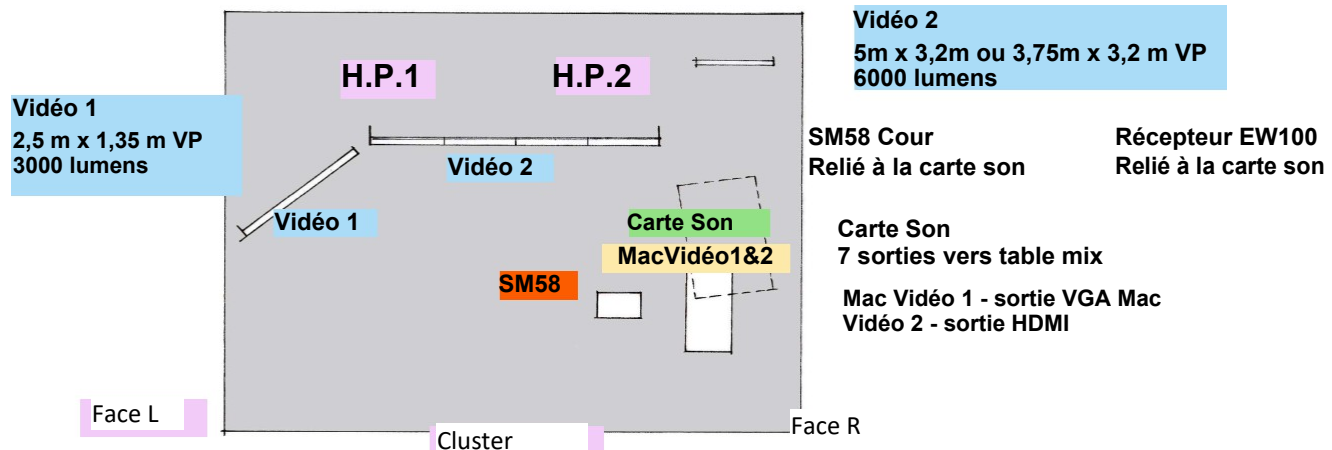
Vidéo 2
5m x 3,2m ou 3,75m x 3,2 m VP
6000 lumens

H.P.1

H.P.2

Vidéo 1
2,5 m x 1,35 m VP
3000 lumens

Vidéo 2

Vidéo 1

SM58 Cour
Relié à la carte son

Récepteur EW100
Relié à la carte son

Carte Son

MacVidéo1&2

Carte Son
7 sorties vers table mix

SM58

Mac Vidéo 1 - sortie VGA Mac
Vidéo 2 - sortie HDMI

Face L

Cluster

Face R